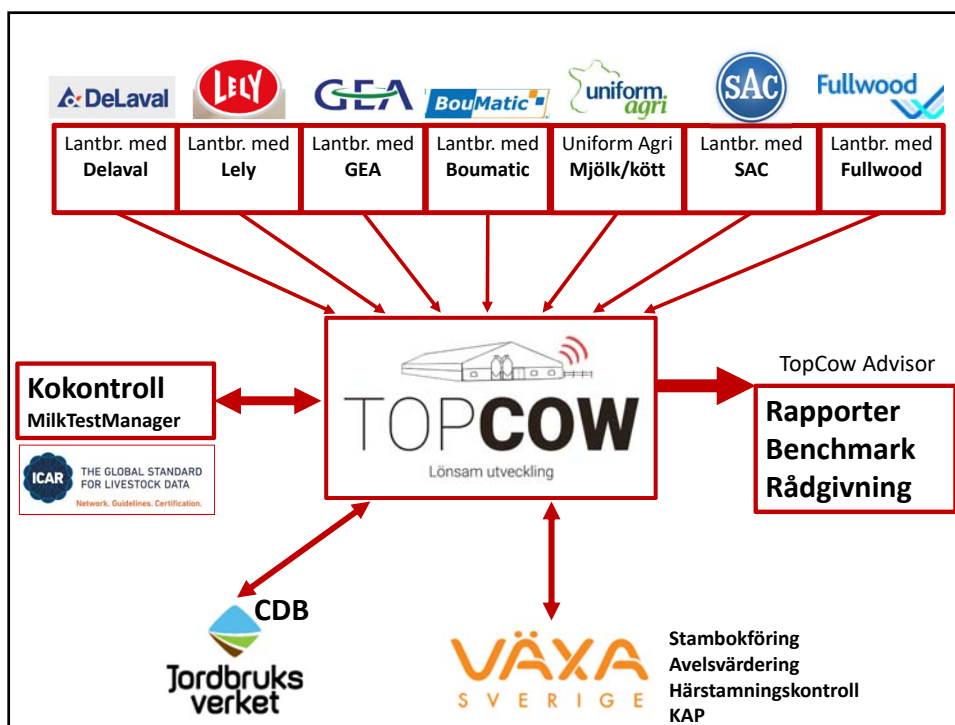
DeLaval LELY GEA BouMatic uniform agri SAC Fullwood

Lantbr. med **Delaval**

Lantbr. med **Lely**

Lantbr. med **GEA**

Lantbr. med **Boumatic**

Uniform Agri **Mjölk/kött**

Lantbr. med **SAC**

Lantbr. med **Fullwood**

**Kokontroll**
**MilkTestManager**

ICAR THE GLOBAL STANDARD FOR LIVESTOCK DATA
Network. Guidelines. Certification.

TOPCOW
Lönsam utveckling

TopCow Advisor

**Rapporter**
**Benchmark**
**Rådgivning**

**CDB**

Jordbruks verket

VÄXA SVERIGE

**Stambokföring**
**Avelsvärdering**
**Härstamningskontroll**
**KAP**